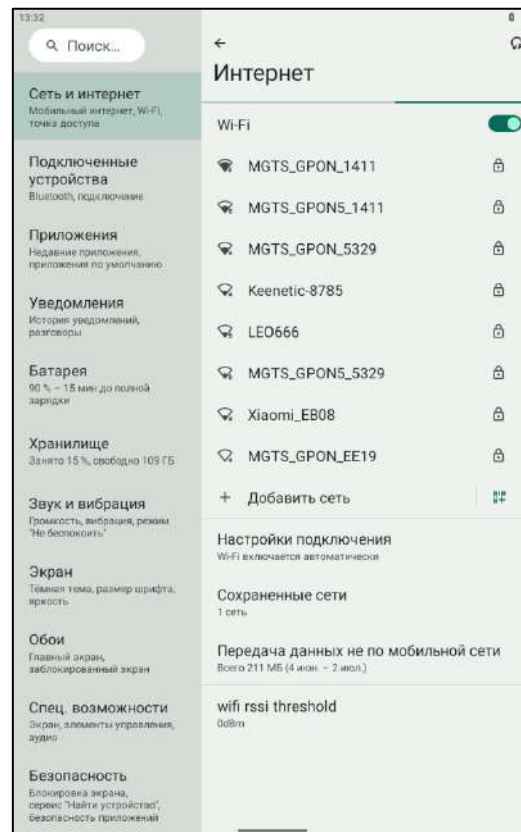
13:32

Поиск...

Сеть и интернет
Мобильный интернет, Wi-Fi, точка доступа

Подключенные устройства
Bluetooth, подключение

Приложения
Недавние приложения, приложения по умолчанию

Уведомления
История уведомлений, разговоры

Батарея
90 % – 15 мин до полной зарядки

Хранилище
Занято 15 %, свободно 109 ГБ

Звук и вибрация
Громкость, вибрация, режим "Не беспокоить"

Экран
Темная тема, размер шрифта, яркость

Обои
Главный экран, заблокированный экран

Спец. возможности
Экран, элементы управления, аудио

Безопасность
Блокировка экрана, сервис "Найти устройство", безопасность приложений

←
Интернет

Wi-Fi

MGTS_GPON_1411

MGTS_GPON5_1411

MGTS_GPON_5329

Keenetic-8785

LEO666

MGTS_GPON5_5329

Xiaomi_EB08

MGTS_GPON_EE19

+ Добавить сеть

Настройки подключения
Wi-Fi включается автоматически

Сохраненные сети
1 сеть

Передача данных не по мобильной сети
Всего 211 МБ (4 июн. – 2 июл.)

wifi rssi threshold
0dBm